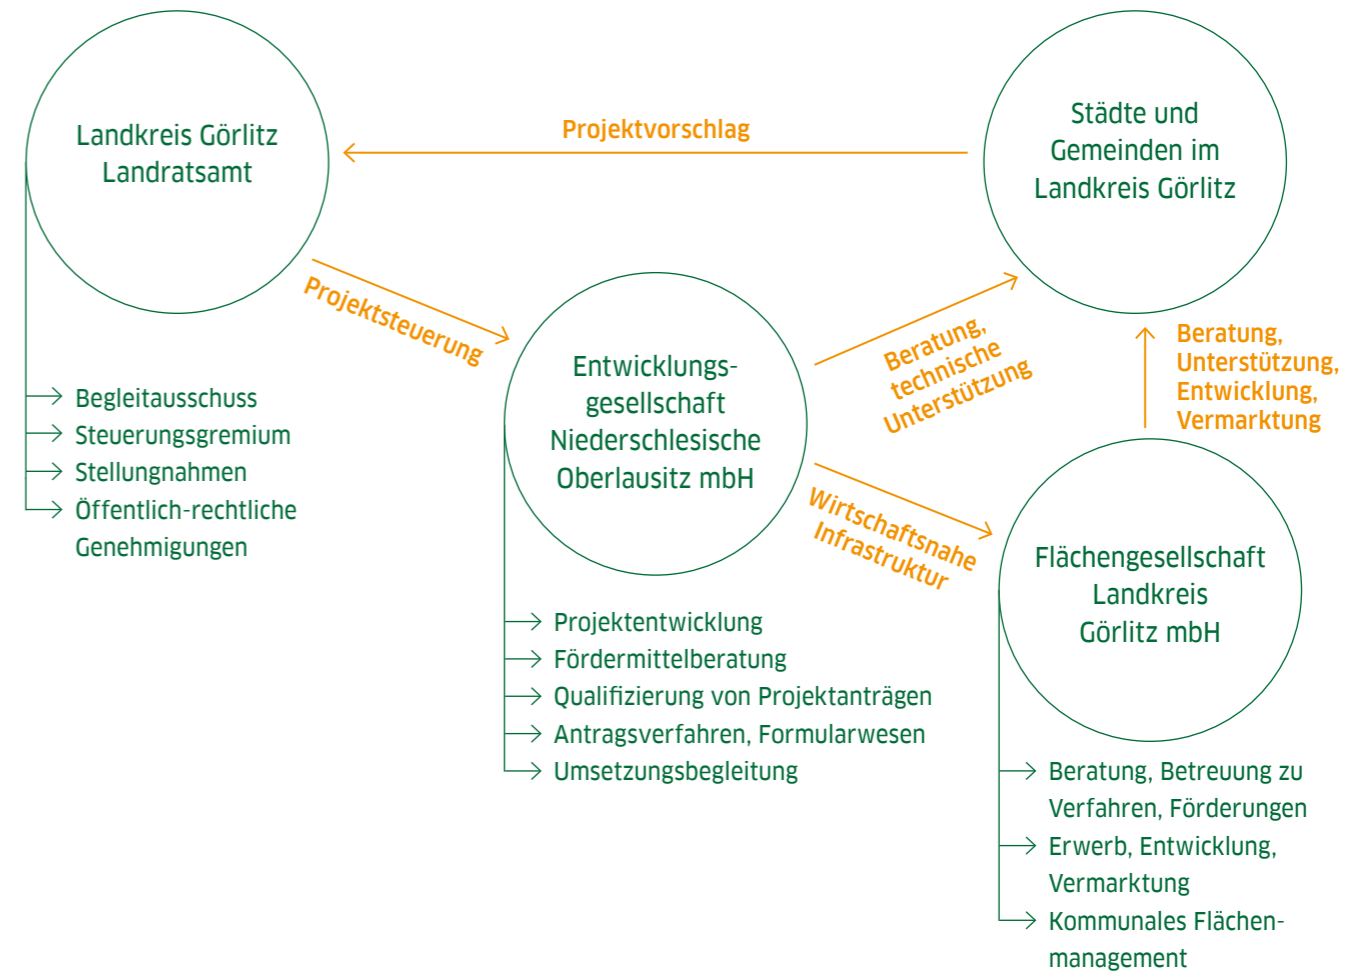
Landkreis Görlitz
Landratsamt

Projektvorschlag

Städte und Gemeinden im Landkreis Görlitz

Projektsteuerung

Entwicklungsgesellschaft Niederschlesische Oberlausitz mbH

Beratung, technische Unterstützung

Beratung, Unterstützung, Entwicklung, Vermarktung

Begleitausschuss
Steuerungsgremium
Stellungnahmen
Öffentlich-rechtliche Genehmigungen

Wirtschaftsnahe Infrastruktur

Flächengesellschaft Landkreis Görlitz mbH

Projektentwicklung
Fördermittelberatung
Qualifizierung von Projektanträgen
Antragsverfahren, Formularwesen
Umsetzungsbegleitung

Beratung, Betreuung zu Verfahren, Förderungen
Erwerb, Entwicklung, Vermarktung
Kommunales Flächenmanagement